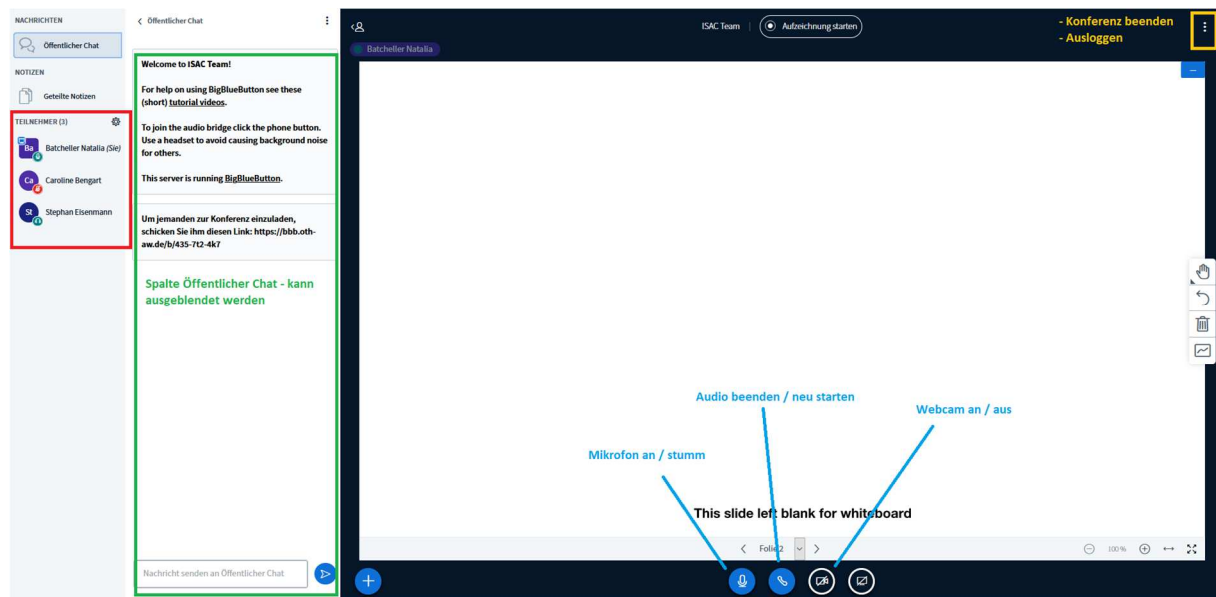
NACHRICHTEN

Öffentlicher Chat

NOTIZEN

Geteilte Notizen

TEILNEHMER (3)

Ba Batcheller Natalia (Sie)

Ca Caroline Bengart

St Stephan Eisenmann

< Öffentlicher Chat

Welcome to ISAC Team!

For help on using BigBlueButton see these (short) tutorial videos.

To join the audio bridge click the phone button. Use a headset to avoid causing background noise for others.

This server is running BigBlueButton.

Um jemanden zur Konferenz einzuladen, schicken Sie ihm diesen Link: https://bbb.oth-aw.de/b/435-7t2-4k7

Spalte Öffentlicher Chat - kann ausgeblendet werden

Nachricht senden an Öffentlicher Chat

ISAC Team | Aufzeichnung starten

- Konferenz beenden
- Ausloggen

Batcheller Natalia

Audio beenden / neu starten

Webcam an / aus

Mikrofon an / stumm

This slide left blank for whiteboard

Folie 2

100%